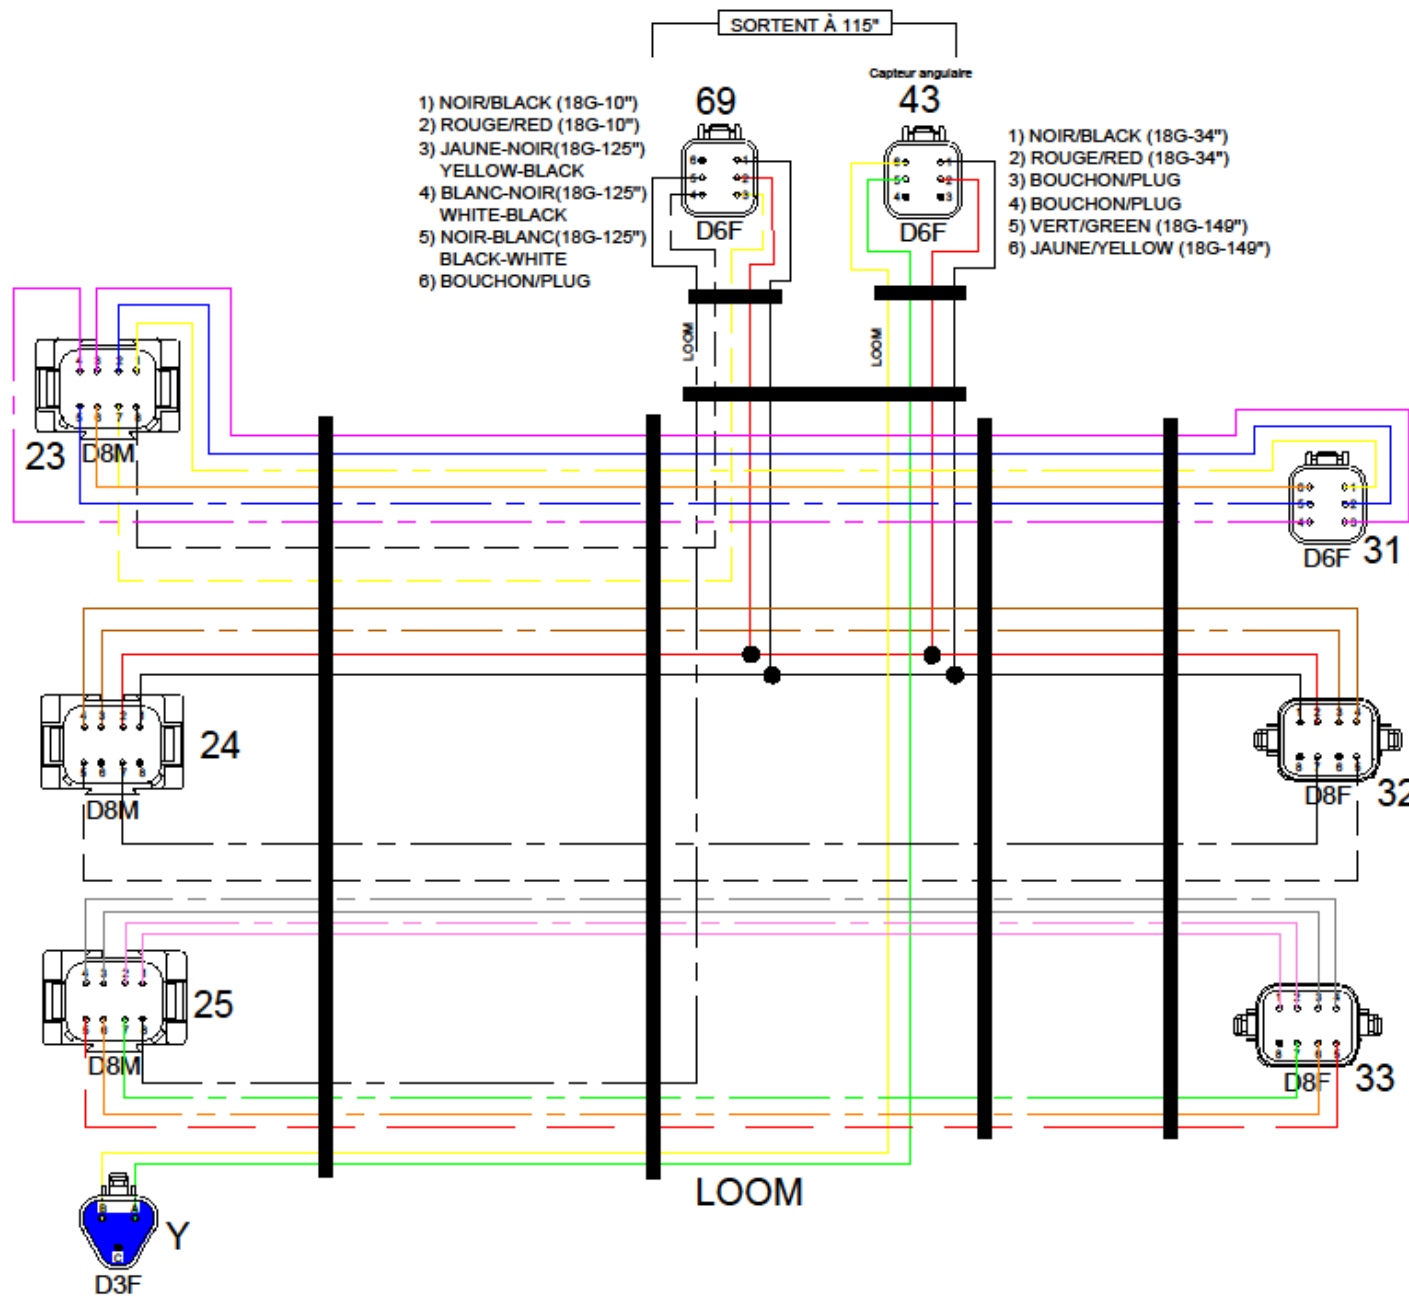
SORTENT À 115"

Capteur angulaire

69

43

1) NOIR/BLACK (18G-10")
2) ROUGE/RED (18G-10")
3) JAUNE-NOIR(18G-125") YELLOW-BLACK
4) BLANC-NOIR(18G-125") WHITE-BLACK
5) NOIR-BLANC(18G-125") BLACK-WHITE
6) BOUCHON/PLUG

D6F

D6F

1) NOIR/BLACK (18G-34")
2) ROUGE/RED (18G-34")
3) BOUCHON/PLUG
4) BOUCHON/PLUG
5) VERT/GREEN (18G-149")
6) JAUNE/YELLOW (18G-149")

LOOM

LOOM

23

D8M

D6F

31

24

D8M

D8F

32

25

D8M

D8F

33

LOOM

Y

D3F